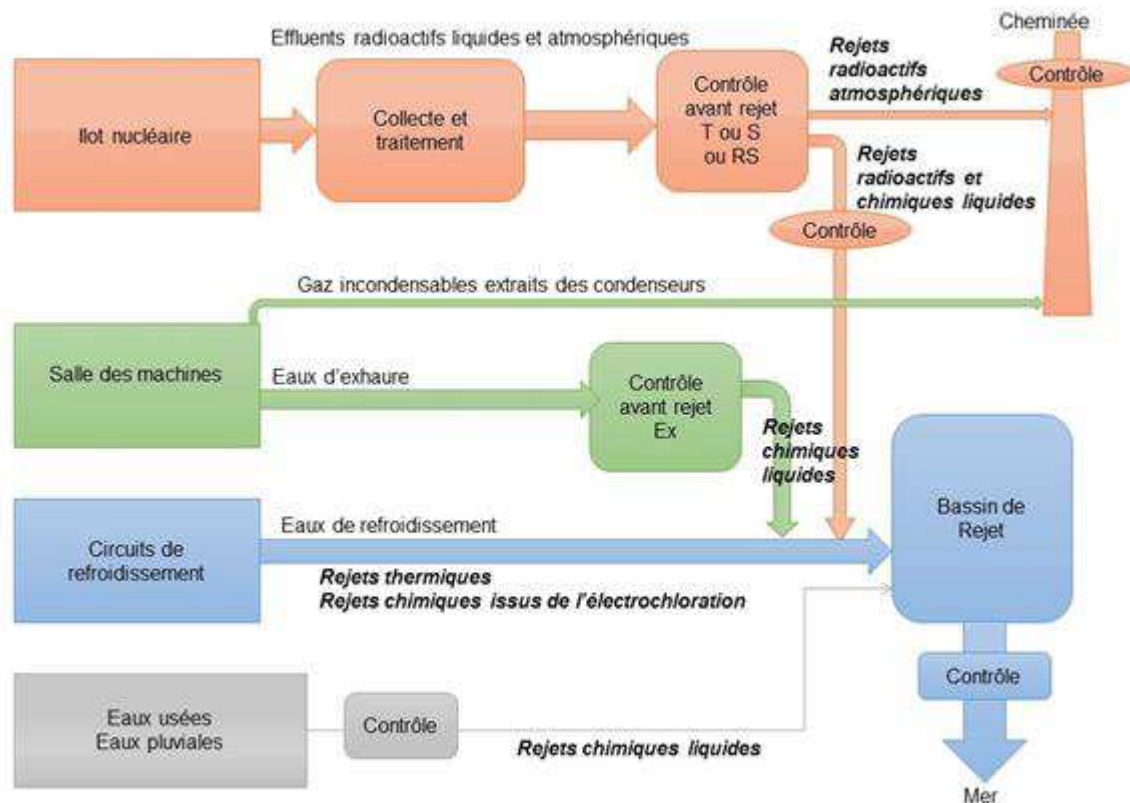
Effluents radioactifs liquides et atmosphériques

Cheminée

Ilot nucléaire

Collecte et traitement

Contrôle avant rejet T ou S ou RS

Rejets radioactifs atmosphériques

Contrôle

Rejets radioactifs et chimiques liquides

Contrôle

Gaz incondensables extraits des condenseurs

Salle des machines

Eaux d'exhaure

Contrôle avant rejet Ex

Rejets chimiques liquides

Bassin de Rejet

Circuits de refroidissement

Eaux de refroidissement

Rejets thermiques
Rejets chimiques issus de l'électrochloration

Contrôle

Eaux usées
Eaux pluviales

Contrôle

Rejets chimiques liquides

Mer